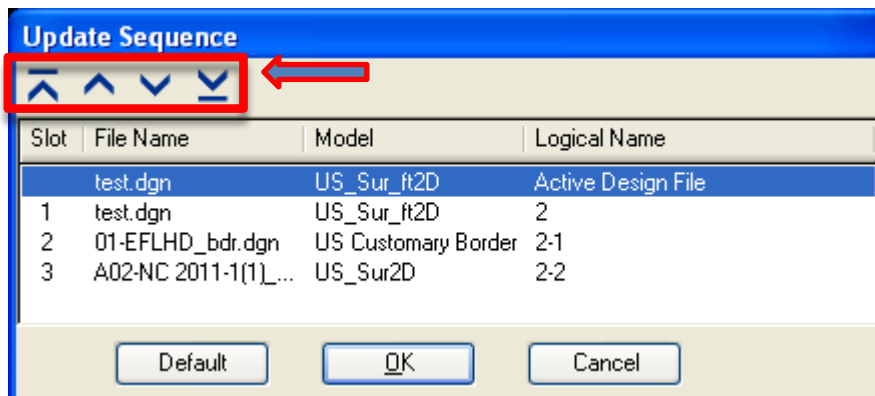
Update Sequence

| Slot | File Name | Model | Logical Name |
|---|---|---|---|
| | test.dgn | US_Sur_ft2D | Active Design File |
| 1 | test.dgn | US_Sur_ft2D | 2 |
| 2 | 01-EFLHD_bdr.dgn | US Customary Border | 2-1 |
| 3 | A02-NC 2011-1(1)_... | US_Sur2D | 2-2 |

Default OK Cancel